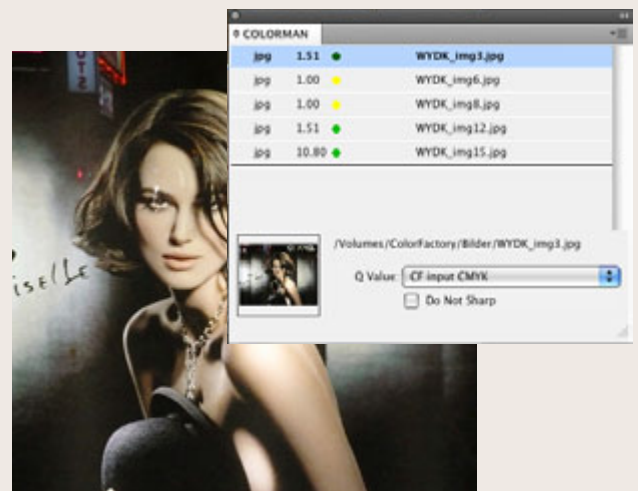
COLORMAN

| jpg | 1.51 | WYDK_img3.jpg |
|---|---|---|
| jpg | 1.00 | WYDK_img6.jpg |
| jpg | 1.00 | WYDK_img8.jpg |
| jpg | 1.51 | WYDK_img12.jpg |
| jpg | 10.80 | WYDK_img15.jpg |

/Volumes/ColorFactory/Bilder/WYDK_img3.jpg

Q Value: CF input CMYK

Do Not Sharp

iselle